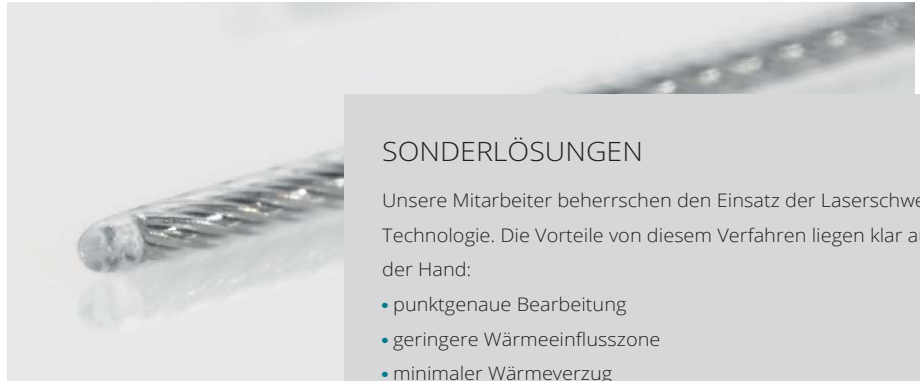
SONDERLÖSUNGEN

Unsere Mitarbeiter beherrschen den Einsatz der Laserschwe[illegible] Technologie. Die Vorteile von diesem Verfahren liegen klar a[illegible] der Hand:

• punktgenaue Bearbeitung
• geringere Wärmeeinflusszone
• minimaler Wärmeverzug